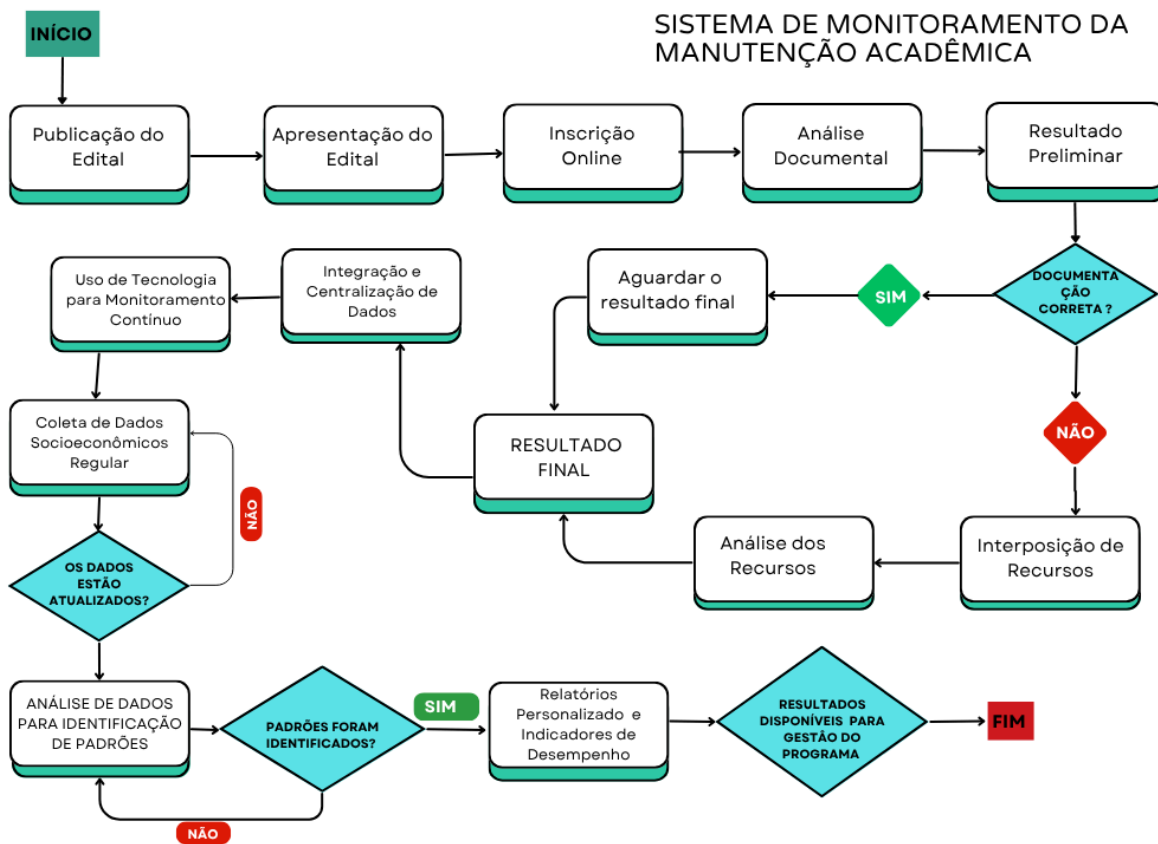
INÍCIO

SISTEMA DE MONITORAMENTO DA MANUTENÇÃO ACADÊMICA

Publicação do Edital

Apresentação do Edital

Inscrição Online

Análise Documental

Resultado Preliminar

DOCUMENTAÇÃO CORRETA ?

SIM

Aguardar o resultado final

Integração e Centralização de Dados

Uso de Tecnologia para Monitoramento Contínuo

NÃO

RESULTADO FINAL

Coleta de Dados Socioeconômicos Regular

NÃO

Análise dos Recursos

Interposição de Recursos

OS DADOS ESTÃO ATUALIZADOS?

ANÁLISE DE DADOS PARA IDENTIFICAÇÃO DE PADRÕES

PADRÕES FORAM IDENTIFICADOS?

SIM

Relatórios Personalizado e Indicadores de Desempenho

RESULTADOS DISPONÍVEIS PARA GESTÃO DO PROGRAMA

FIM

NÃO